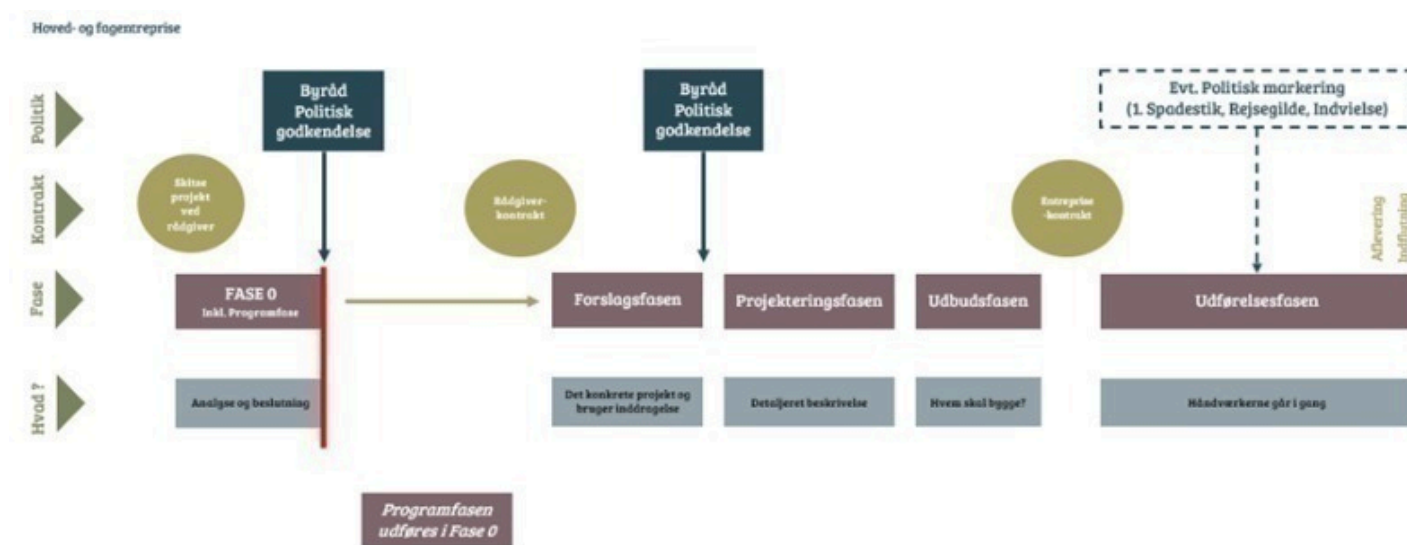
Hoved- og fagentreprise

Politik

Kontrakt

Fase

Hvad ?

Byråd Politisk godkendelse

Byråd Politisk godkendelse

Evt. Politisk markering (1. Spadestik, Rejsegilde, Indvielse)

Skitse projekt ved rådgiver

Rådgiver-kontrakt

Entreprise -kontrakt

Aflevering Indflytning

FASE 0
Inkl. Programfase

Forslagsfasen

Projekteringsfasen

Udbudsfasen

Udførelsesfasen

Analyse og beslutning

Det konkrete projekt og bruger inddragelse

Detaljeret beskrivelse

Hvem skal bygge?

Håndværkerne går i gang

Programfasen udføres i Fase 0